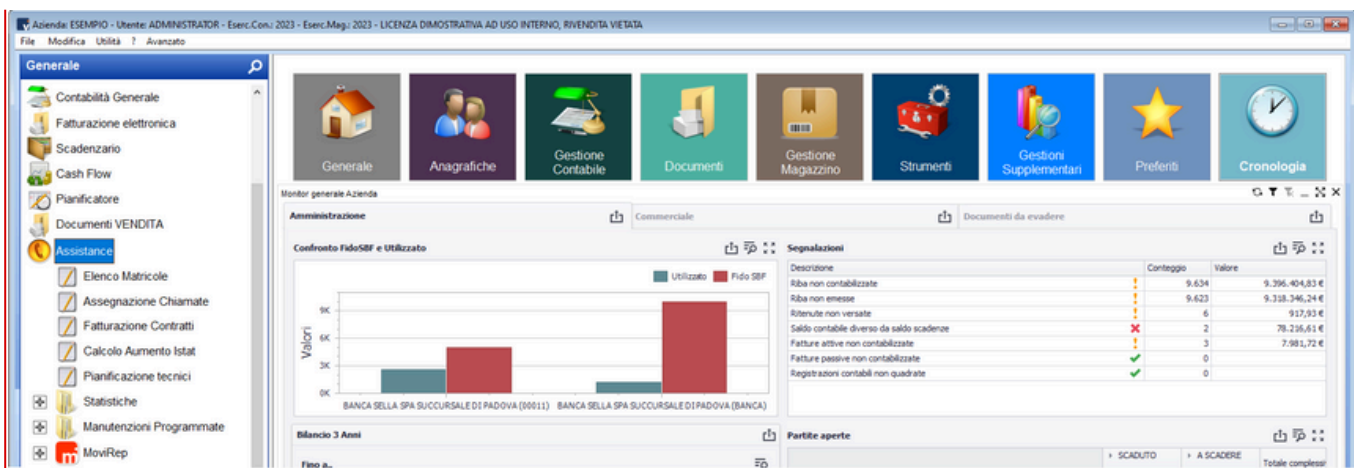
Azienda: ESEMPIO - Utente: ADMINISTRATOR - Eserc.Con.: 2023 - Eserc.Mag.: 2023 - LICENZA DIMOSTRATIVA AD USO INTERNO, RIVENDITA VIETATA

File Modifica Utilità ? Avanzato

Generale

Contabilità Generale
Fatturazione elettronica
Scadenzario
Cash Flow
Pianificatore
Documenti VENDITA
Assistance
Elenco Matricole
Assegnazione Chiamate
Fatturazione Contratti
Calcolo Aumento Istat
Pianificazione tecnici
Statistiche
Manutenzioni Programmate
MoviRep

Generale
Anagrafiche
Gestione Contabile
Documenti
Gestione Magazzino
Strumenti
Gestioni Supplementari
Preferiti
Cronologia

Monitor generale Azienda

Amministrazione
Commerciale
Documenti da evadere

Confronto FidoSBF e Utilizzato

Utilizzato Fido SBF

Valori
9K
6K
3K
0K

BANCA SELLA SPA SUCCURSALE DI PADOVA (00011) BANCA SELLA SPA SUCCURSALE DI PADOVA (BANCA)

Segnalazioni

| Descrizione | | Conteggio | Valore |
|---|---|---|---|
| Riba non contabilizzate | ! | 9.634 | 9.396.404,83 € |
| Riba non emesse | ! | 9.623 | 9.318.346,24 € |
| Ritenute non versate | ! | 6 | 917,93 € |
| Saldo contabile diverso da saldo scadenze | ✗ | 2 | 78.216,61 € |
| Fatture attive non contabilizzate | ! | 3 | 7.981,72 € |
| Fatture passive non contabilizzate | ✓ | 0 | |
| Registrazioni contabili non quadrate | ✓ | 0 | |

Bilancio 3 Anni

Fino a..

Partite aperte

SCADUTO
A SCADERE
Totale compless